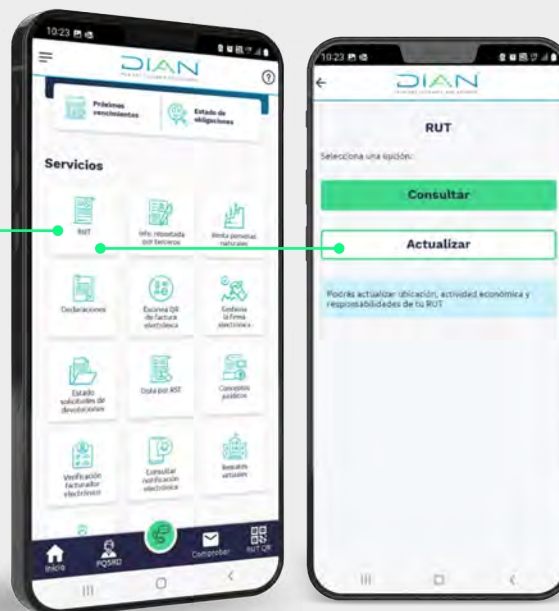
10:23

DIAN

Próximos vencimientos

Estado de obligaciones

Servicios

RUT

Info. reportada por terceros

Renta personas naturales

Declaraciones

Escanea QR de factura electrónica

Gestiona la firma electrónica

Estado solicitudes de devoluciones

Cuota por RST

Conceptos jurídicos

Verificación facturador electrónico

Consultar notificación electrónica

Recaudo virtuales

Inicio

PQSRD

Comprobar

RUT QR

10:23

DIAN

RUT

Selecciona una opción:

Consultar

Actualizar

Podrás actualizar ubicación, actividad económica y responsabilidades de tu RUT